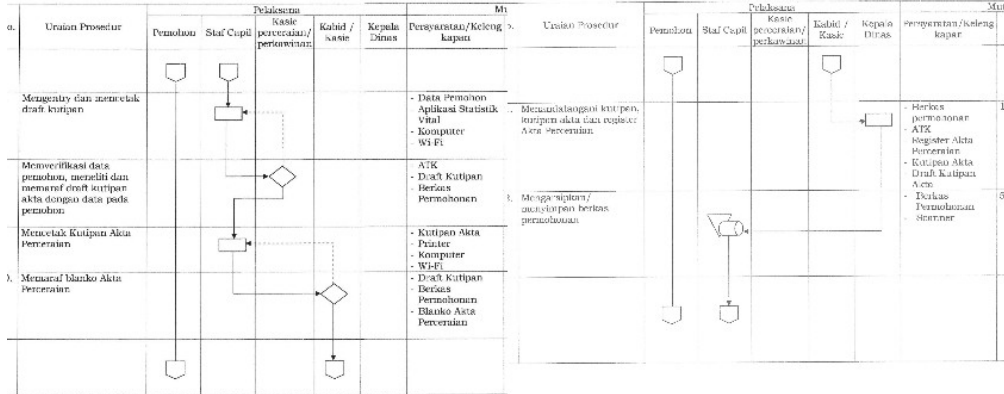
| o. | Uraian Prosedur | Pelaksana Pemohon | Staf Capil | Kasie perceraian/ perkawinan | Kabid / Kasie | Kepala Dinas | Mu Persyaratan/Kelengkapan |
|---|---|---|---|---|---|---|---|
| | Mengentry dan mencetak draft kutipan | | | | | | - Data Pemohon - Aplikasi Statistik Vital - Komputer - Wi-Fi |
| | Memverifikasi data pemohon, meneliti dan memaraf draft kutipan akta dengan data pada pemohon | | | | | | - ATK - Draft Kutipan - Berkas Permohonan |
| | Mencetak Kutipan Akta Perceraian | | | | | | - Kutipan Akta - Printer - Komputer - Wi-Fi |
| ). | Memaraf blanko Akta Perceraian | | | | | | - Draft Kutipan - Berkas Permohonan - Blanko Akta Perceraian |

| o. | Uraian Prosedur | Pelaksana Pemohon | Staf Capil | Kasie perceraian/ perkawinan | Kabid / Kasie | Kepala Dinas | Mu Persyaratan/Kelengkapan | |
|---|---|---|---|---|---|---|---|---|
| | Menandatangani kutipan, kutipan akta dan register Akta Perceraian | | | | | | - Berkas permohonan - ATK - Register Akta Perceraian - Kutipan Akta - Draft Kutipan Akta | 1 |
| 3. | Mengarsipkan/ menyimpan berkas permohonan | | | | | | - Berkas Permohonan - Scanner | 5 |